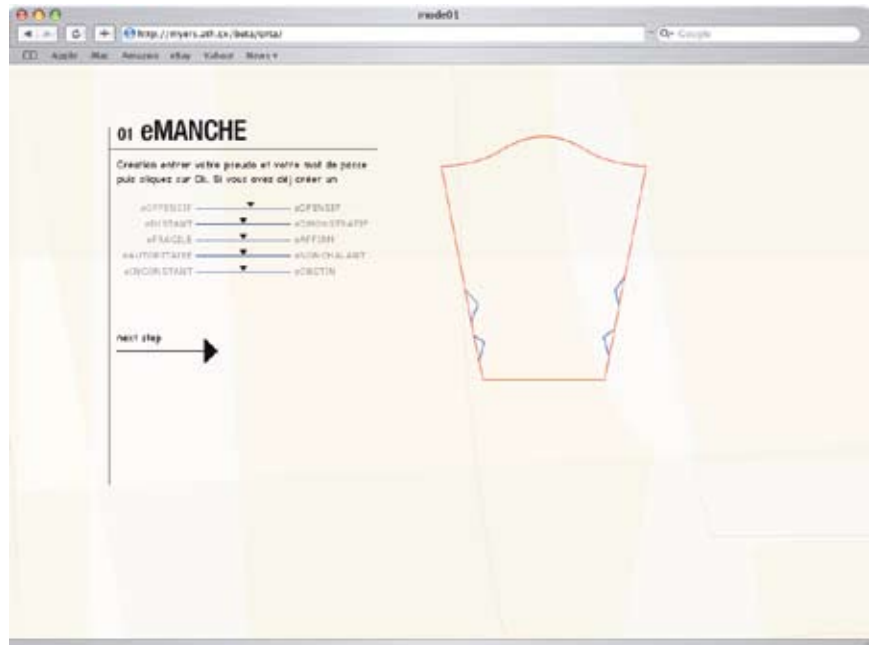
mode01

http://myers.atf.cx/beta/ista/

Google

Apple Mac Amazon eBay Yahoo! News

01 eMANCHE

Création entrer votre pseudo et votre mot de passe puis cliquez sur Ok. Si vous avez déj créer un

eOFFENSIF — eDEFENSIF
eINSTANT — eDEMONSTRATIF
eFRAGILE — eAFFIRM
eAUTORITAIRE — eNONCHALANT
eDISCONSTANT — eDISCTIN

next step